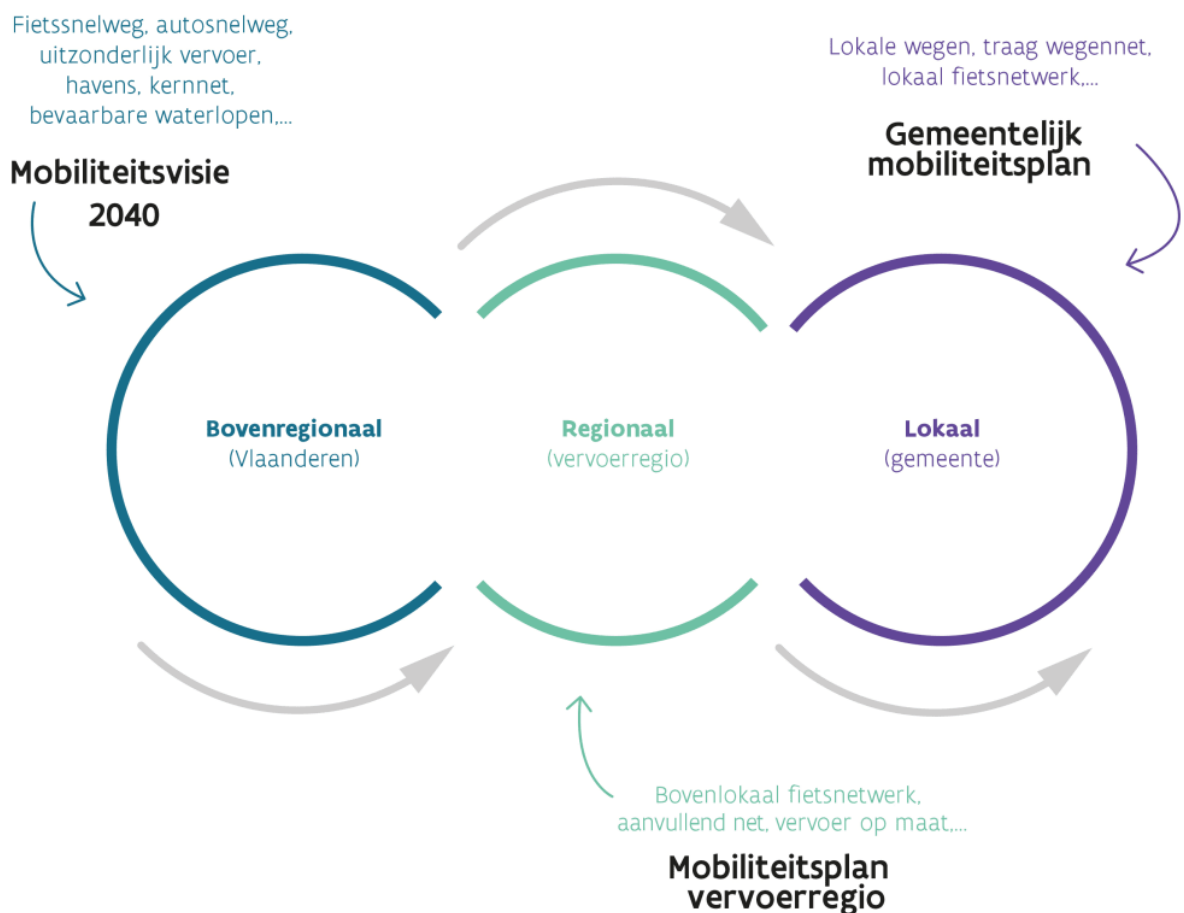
Fietssnelweg, autosnelweg, uitzonderlijk vervoer, havens, kernnet, bevaarbare waterlopen,...

Mobiliteitsvisie 2040

Lokale wegen, traag wegennet, lokaal fietsnetwerk,...

Gemeentelijk mobiliteitsplan

Bovenregionaal
(Vlaanderen)

Regionaal
(vervoerregio)

Lokaal
(gemeente)

Bovenlokaal fietsnetwerk, aanvullend net, vervoer op maat,...

Mobiliteitsplan vervoerregio